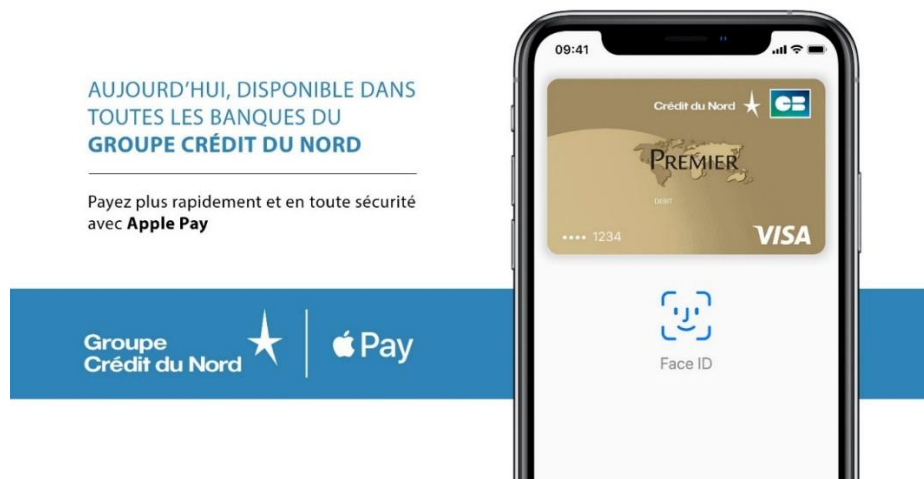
AUJOURD'HUI, DISPONIBLE DANS TOUTES LES BANQUES DU GROUPE CRÉDIT DU NORD

Payez plus rapidement et en toute sécurité avec Apple Pay

Groupe Crédit du Nord

Pay

09:41

Crédit du Nord

CB

PREMIER

DEBIT

•••• 1234

VISA

Face ID